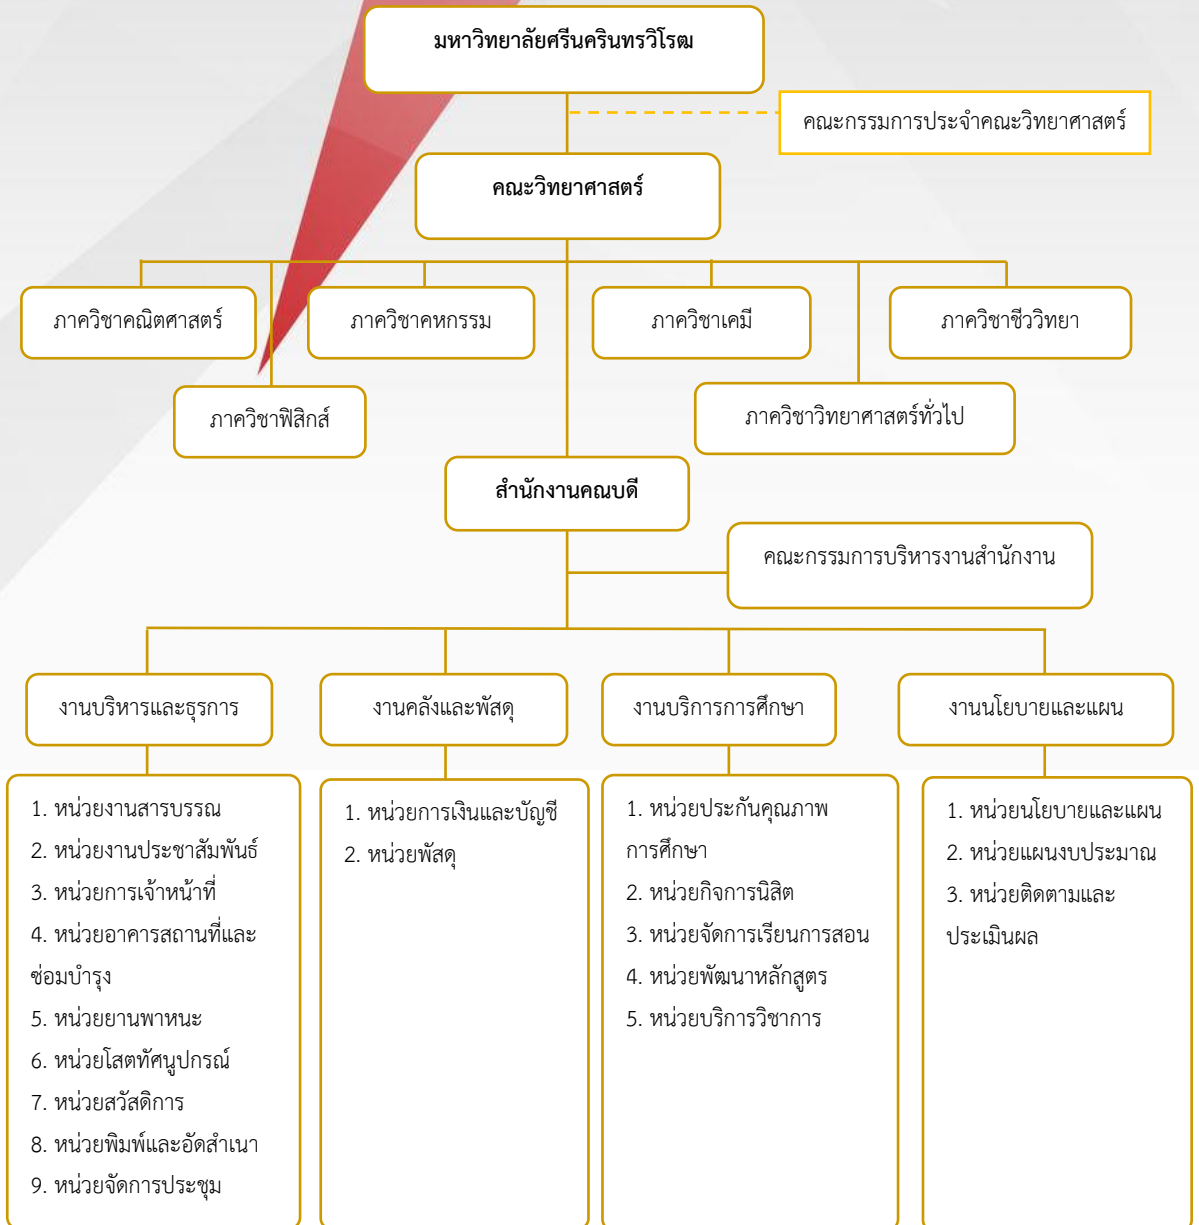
มหาวิทยาลัยศรีนครินทรวิโรฒ

คณะกรรมการประจำคณะวิทยาศาสตร์

คณะวิทยาศาสตร์

ภาควิชาคณิตศาสตร์

ภาควิชาคหกรรม

ภาควิชาเคมี

ภาควิชาชีววิทยา

ภาควิชาฟิสิกส์

ภาควิชาวิทยาศาสตร์ทั่วไป

สำนักงานคณบดี

คณะกรรมการบริหารงานสำนักงาน

งานบริหารและธุรการ

งานคลังและพัสดุ

งานบริการการศึกษา

งานนโยบายและแผน

1. หน่วยงานสารบรรณ
2. หน่วยงานประชาสัมพันธ์
3. หน่วยการเจ้าหน้าที่
4. หน่วยอาคารสถานที่และซ่อมบำรุง
5. หน่วยยานพาหนะ
6. หน่วยโสตทัศนูปกรณ์
7. หน่วยสวัสดิการ
8. หน่วยพิมพ์และอัดสำเนา
9. หน่วยจัดการประชุม

1. หน่วยการเงินและบัญชี
2. หน่วยพัสดุ

1. หน่วยประกันคุณภาพการศึกษา
2. หน่วยกิจการนิสิต
3. หน่วยจัดการเรียนการสอน
4. หน่วยพัฒนาหลักสูตร
5. หน่วยบริการวิชาการ

1. หน่วยนโยบายและแผน
2. หน่วยแผนงบประมาณ
3. หน่วยติดตามและประเมินผล